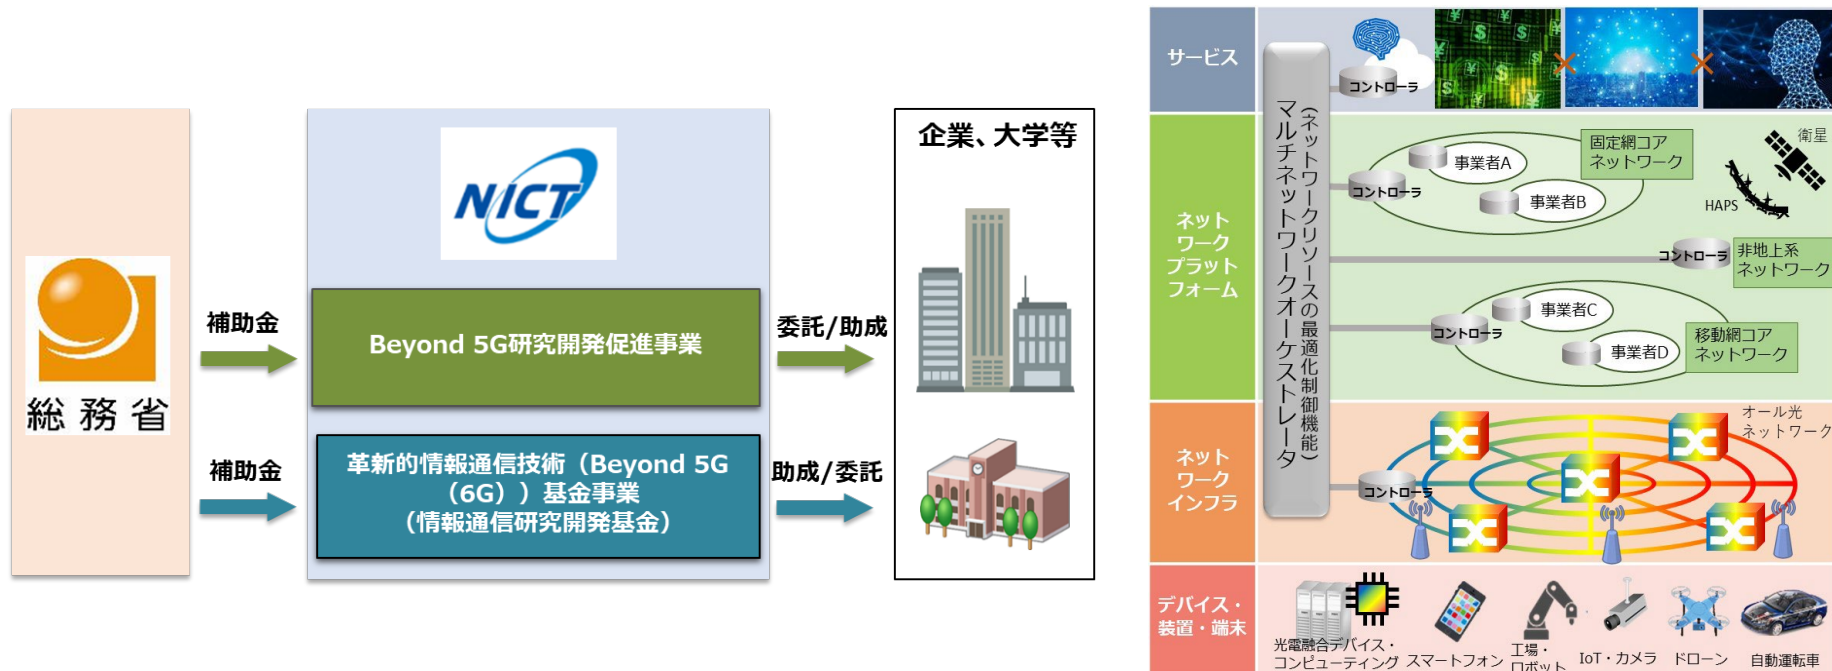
総務省

補助金

補助金

NICT

Beyond 5G研究開発促進事業

革新的情報通信技術（Beyond 5G（6G））基金事業
（情報通信研究開発基金）

委託/助成

助成/委託

企業、大学等

サービス

ネットワークプラットフォーム

ネットワークインフラ

デバイス・装置・端末

マルチネットワークオーケストレータ
（ネットワークリソースの最適化制御機能）

コントローラ

コントローラ

事業者A

事業者B

固定網コアネットワーク

衛星

HAPS

コントローラ

非地上系ネットワーク

事業者C

コントローラ

事業者D

移動網コアネットワーク

オール光ネットワーク

コントローラ

光電融合デバイス・コンピューティング

スマートフォン

工場・ロボット

IoT・カメラ

ドローン

自動運転車